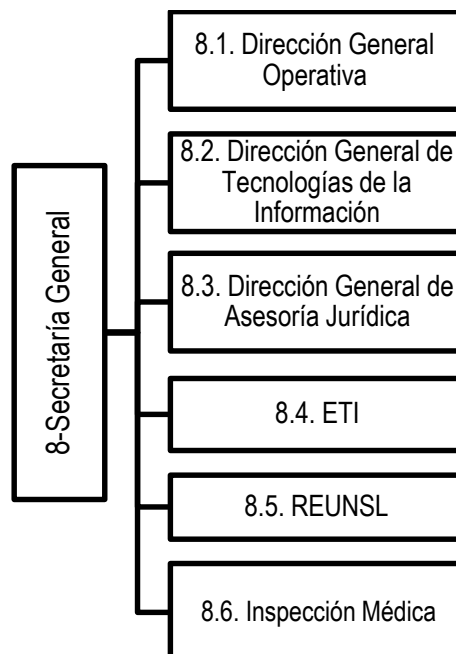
8-Secretaría General

8.1. Dirección General Operativa

8.2. Dirección General de Tecnologías de la Información

8.3. Dirección General de Asesoría Jurídica

8.4. ETI

8.5. REUNSL

8.6. Inspección Médica